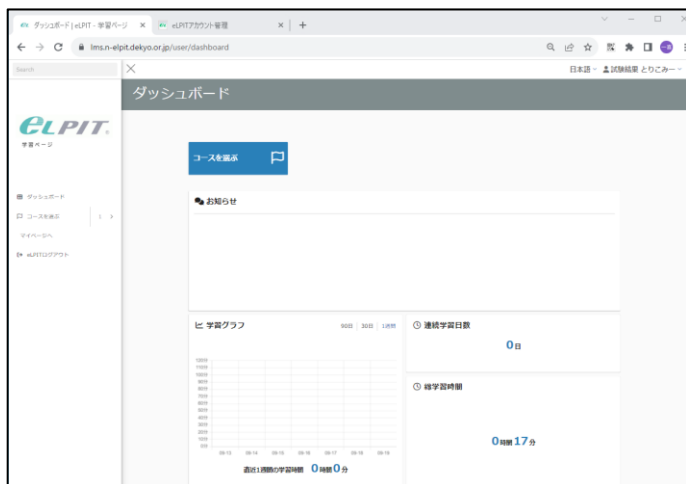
ダッシュボード | eLPIT - 学習ページ ×
eLPITアカウント管理 ×
+

lms.n-elpit.dekyo.or.jp/user/dashboard

Search

日本語 ・ 試験結果 とりごみー

ダッシュボード

eLPIT
学習ページ

ダッシュボード
コースを選ぶ
マイページへ
eLPITログアウト

コースを選ぶ

お知らせ

学習グラフ
90日 30日 1週間

連続学習日数
0日

総学習時間
0時間 17分

過去1週間の学習時間 0時間 0分